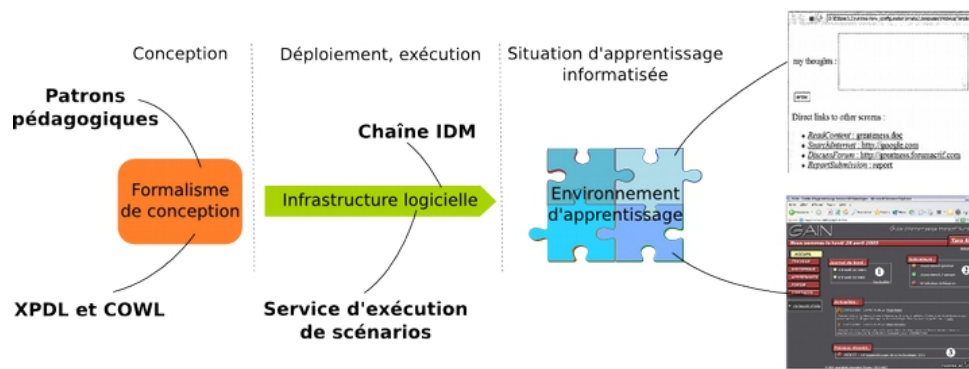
Conception

Déploiement, exécution

Situation d'apprentissage informatisée

Patrons pédagogiques

Formalisme de conception

XPDL et COWL

Chaîne IDM

Infrastructure logicielle

Service d'exécution de scénarios

Environnement d'apprentissage

my thoughts :

Direct links to other screens :

- ReadContent : greatness.doc
- SearchInternet : http://google.com
- DiscussForum : http://greatness.forumactif.com
- ReportSubmission : report

GAIN

Nous sommes le lundi 28 avril 2003

Accueil

Journal de bord

Actualités